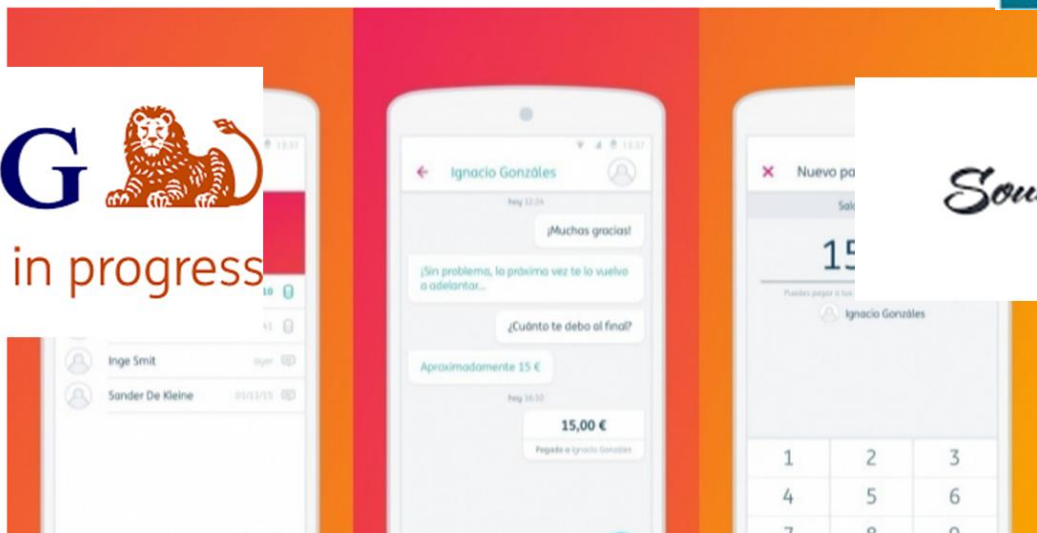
G

in progress

13:37

10

Inge Smit ayer

Sander De Kleine 01/11/15

Ignacio Gonzáles

hoy 12:24

¡Muchas gracias!

¡Sin problema, la próxima vez te lo vuelvo a adelantar...

¿Cuánto te debo al final?

Aproximadamente 15 €

hoy 16:50

15,00 €

Pagado a Ignacio Gonzáles

Nuevo pa

Sal

15

Puedes pagar a tus

Ignacio Gonzáles

1 2 3
4 5 6
7 8 9

Sou